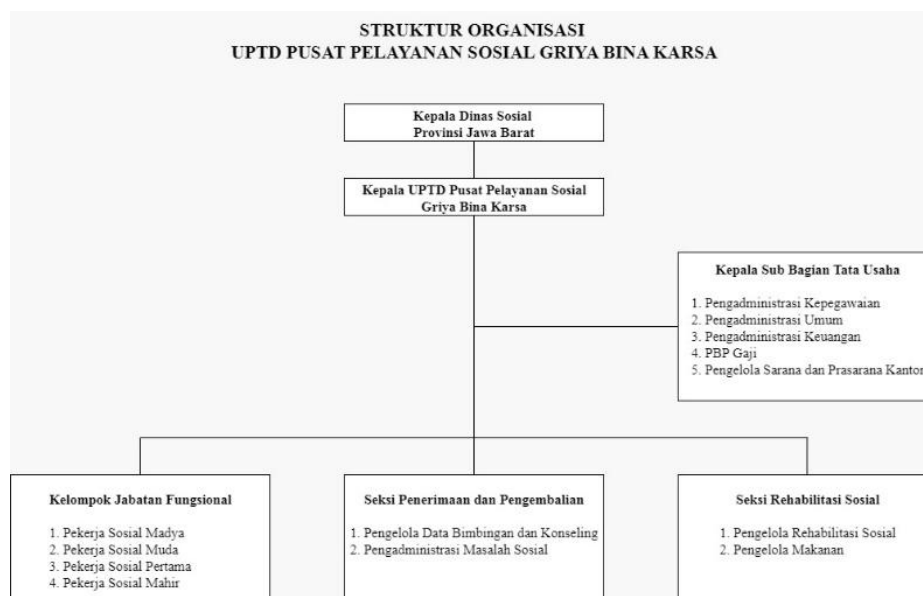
STRUKTUR ORGANISASI
UPTD PUSAT PELAYANAN SOSIAL GRIYA BINA KARSA

Kepala Dinas Sosial
Provinsi Jawa Barat

Kepala UPTD Pusat Pelayanan Sosial
Griya Bina Karsa

Kepala Sub Bagian Tata Usaha

1. Pengadministrasi Kepegawaian
2. Pengadministrasi Umum
3. Pengadministrasi Keuangan
4. PBP Gaji
5. Pengelola Sarana dan Prasarana Kantor

Kelompok Jabatan Fungsional

1. Pekerja Sosial Madya
2. Pekerja Sosial Muda
3. Pekerja Sosial Pertama
4. Pekerja Sosial Mahir

Seksi Penerimaan dan Pengembalian

1. Pengelola Data Bimbingan dan Konseling
2. Pengadministrasi Masalah Sosial

Seksi Rehabilitasi Sosial

1. Pengelola Rehabilitasi Sosial
2. Pengelola Makanan